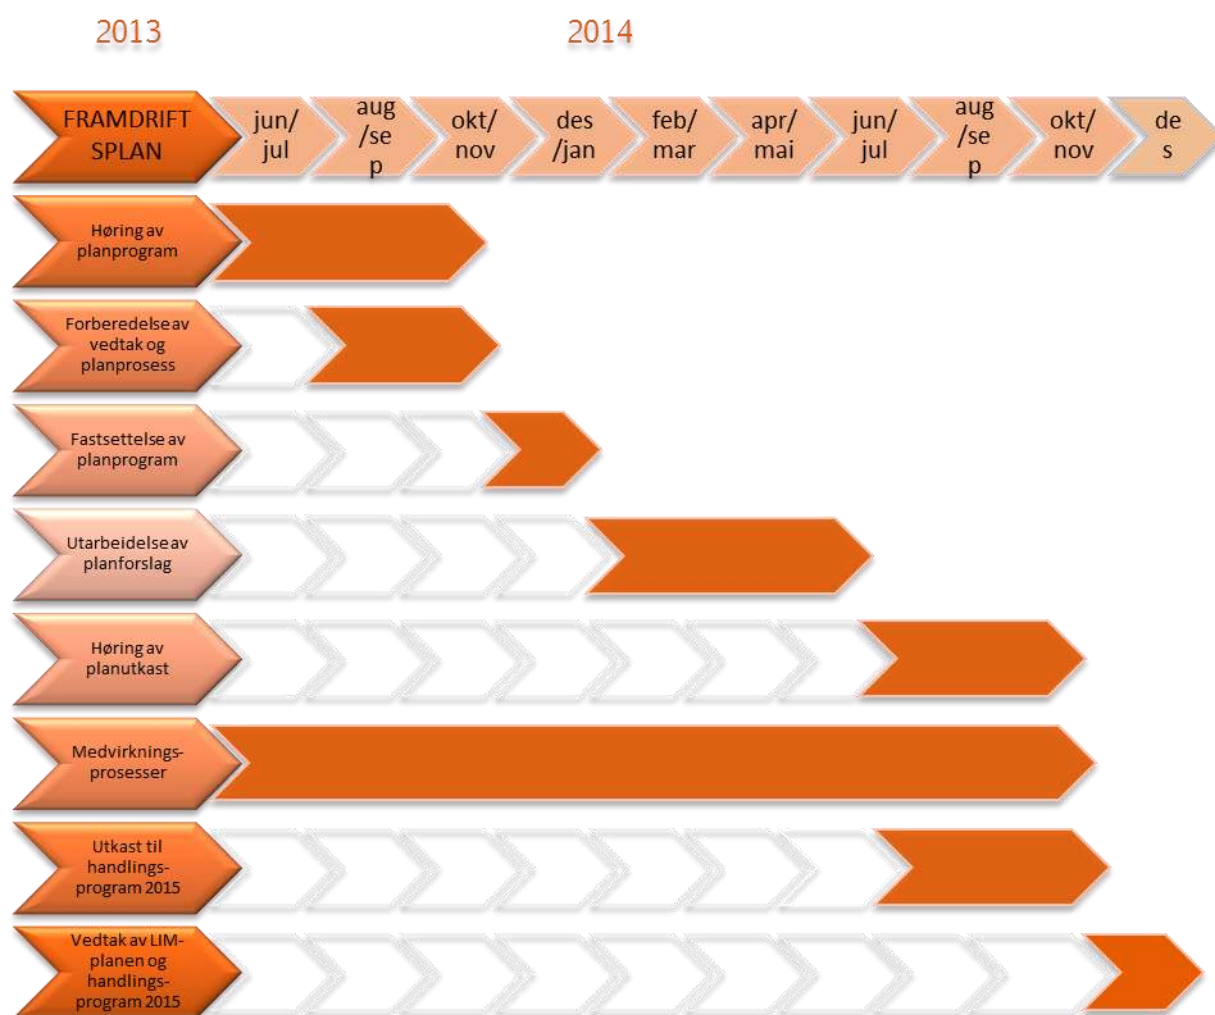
2013

2014

| FRAMDRIFT SPLAN | jun/ jul | aug /se p | okt/ nov | des /jan | feb/ mar | apr/ mai | jun/ jul | aug /se p | okt/ nov | de s |
|---|---|---|---|---|---|---|---|---|---|---|

Høring av planprogram

Forberedelse av vedtak og planprosess

Fastsettelse av planprogram

Utarbeidelse av planforslag

Høring av planutkast

Medvirknings-prosesser

Utkast til handlings-program 2015

Vedtak av LIM-planen og handlings-program 2015